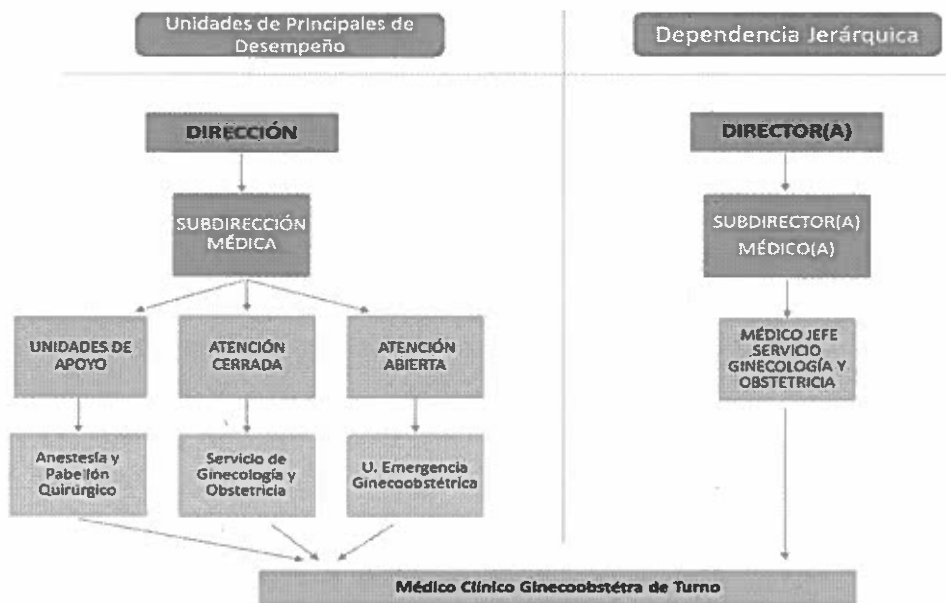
Unidades de Principales de Desempeño

DIRECCIÓN

SUBDIRECCIÓN MÉDICA

UNIDADES DE APOYO

ATENCIÓN CERRADA

ATENCIÓN ABIERTA

Anestesia y Pabellón Quirúrgico

Servicio de Ginecología y Obstetricia

U. Emergencia Ginecoobstétrica

Dependencia Jerárquica

DIRECTOR(A)

SUBDIRECTOR(A) MÉDICO(A)

MÉDICO JEFE SERVICIO GINECOLOGÍA Y OBSTETRICIA

Médico Clínico Ginecoobstétra de Turno